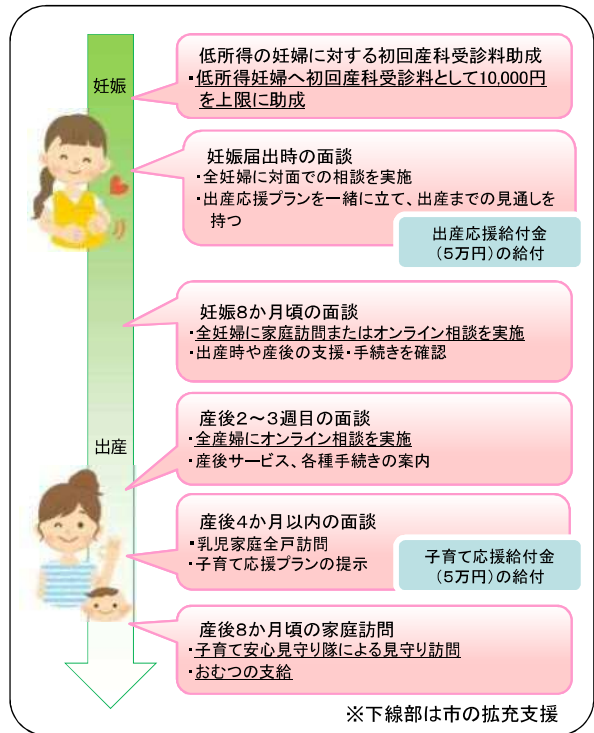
妊娠

低所得の妊婦に対する初回産科受診料助成
・低所得妊婦へ初回産科受診料として10,000円を上限に助成

妊娠届出時の面談
・全妊婦に対面での相談を実施
・出産応援プランを一緒に立て、出産までの見通しを持つ

出産応援給付金
（5万円）の給付

妊娠8か月頃の面談
・全妊婦に家庭訪問またはオンライン相談を実施
・出産時や産後の支援・手続きを確認

出産

産後2～3週目の面談
・全産婦にオンライン相談を実施
・産後サービス、各種手続きの案内

産後4か月以内の面談
・乳児家庭全戸訪問
・子育て応援プランの提示

子育て応援給付金
（5万円）の給付

産後8か月頃の家庭訪問
・子育て安心見守り隊による見守り訪問
・おむつの支給

※下線部は市の拡充支援